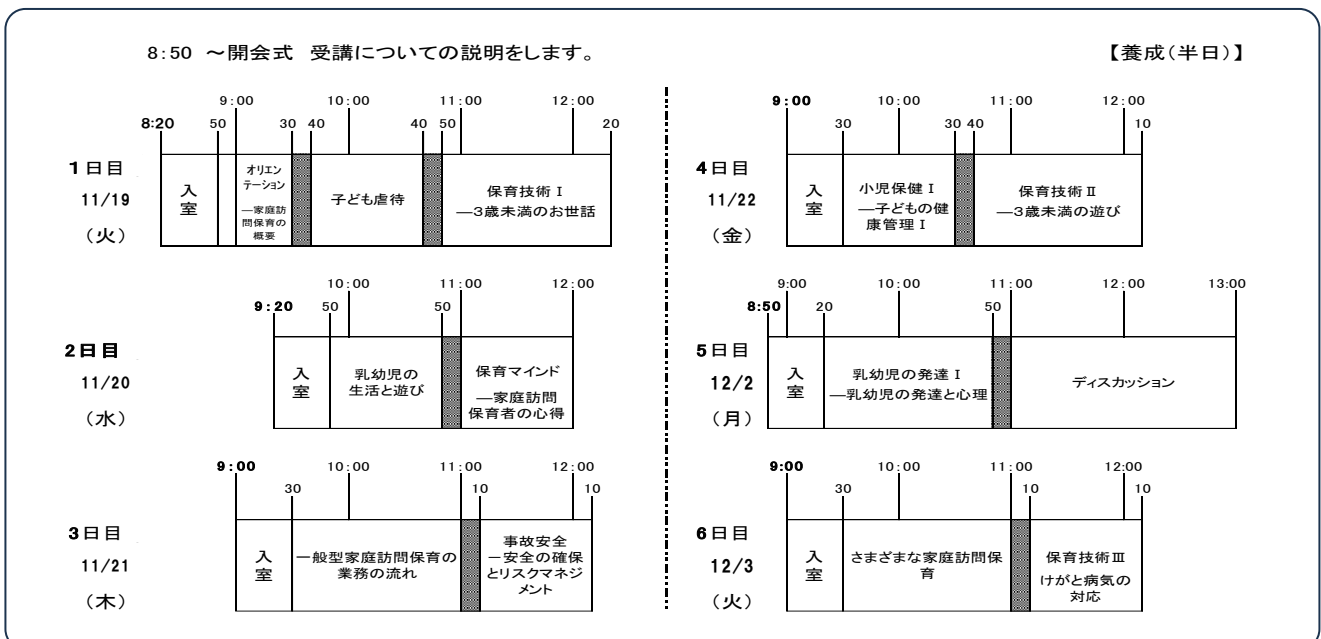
8:50 ～開会式 受講についての説明をします。

【養成(半日)】

9:00 10:00 11:00 12:00
8:20 50 30 40 40 50 20

1日目
11/19
(火)

| 入室 | オリエンテーション —家庭訪問保育の概要 | 子ども虐待 | 保育技術Ⅰ —3歳未満のお世話 |
|---|---|---|---|

10:00 11:00 12:00
9:20 50 50

2日目
11/20
(水)

| 入室 | 乳幼児の生活と遊び | 保育マインド —家庭訪問保育者の心得 |
|---|---|---|

9:00 10:00 11:00 12:00
30 10 10

3日目
11/21
(木)

| 入室 | 一般型家庭訪問保育の業務の流れ | 事故安全 —安全の確保とリスクマネジメント |
|---|---|---|

9:00 10:00 11:00 12:00
30 30 40 10

4日目
11/22
(金)

| 入室 | 小児保健Ⅰ —子どもの健康管理Ⅰ | 保育技術Ⅱ —3歳未満の遊び |
|---|---|---|

9:00 10:00 11:00 12:00 13:00
8:50 20 50

5日目
12/2
(月)

| 入室 | 乳幼児の発達Ⅰ —乳幼児の発達と心理 | ディスカッション |
|---|---|---|

9:00 10:00 11:00 12:00
30 10 10

6日目
12/3
(火)

| 入室 | さまざまな家庭訪問保育 | 保育技術Ⅲ けがと病気の対応 |
|---|---|---|